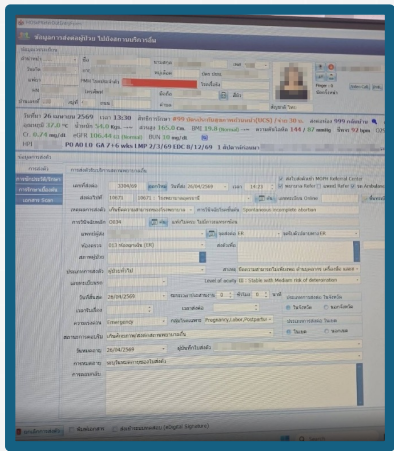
ข้อมูลการส่งต่อผู้ป่วย ไม่มีเอกสารแนบ

วันที่ 26 เมษายน 2569 เวลา 13:30 สิทธิ #99 ประกันสุขภาพถ้วนหน้า (UCS) อายุ 38 ปี แพทย์ 999
อุณหภูมิ 37.0 °C น้ำหนัก 54.0 Kgs. ส่วนสูง 165.0 Cm. BMI 19.8 (Normal) ความดันโลหิต 144 / 87 mmHg ชีพจร 97 bpm
Cr. 0.73 mg/dL HDL 106.46 mg/dL (Normal) BUN 10 mg/dL
PO A0 L0 GA 7+6 wks LMP 2/3/69 EDC 8/12/69

ข้อมูลการส่งต่อ
การส่งตัว
การส่งกลับ/ติดตาม
บันทึกการส่งต่อ
บันทึก Lab

การส่งตัวไปรับการรักษาต่อยังสถานบริการ
เลขที่ส่งต่อ 3299/69 วันที่ส่ง 26/04/2569 เวลา 18:23
ส่งต่อไปที่ โรงพยาบาล
วินิจฉัยโรค
การวินิจฉัยโรค O034 Spontaneous incomplete abortion
แพทย์ผู้ส่ง แผนก ER
หน่วยงาน ห้องฉุกเฉิน (ER)
สภาพผู้ป่วย
ประเภทการส่งต่อ
ผลการประเมิน Level of acuity III : Visible with Medium risk of deterioration
วันที่สิ้นสุด 26/04/2569 ระยะเวลา 0 วัน
เวลาที่ส่งตัว
ความเร่งด่วน Emergency Pregnancy,Labor,Postpartum
สถานพยาบาลปลายทาง
วันหมดอายุ 26/04/2569
การถอนการ
ไม่ใช่ ใช่ ไม่ระบุ